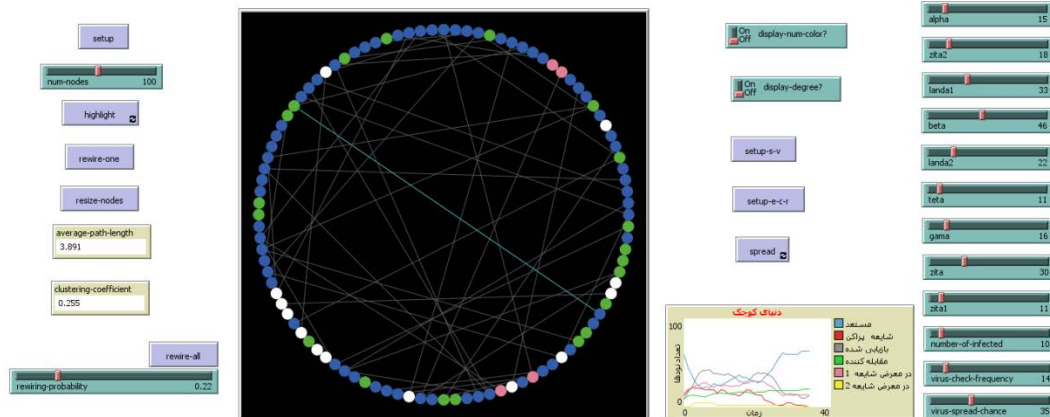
setup

num-nodes 100

highlight

rewire-one

resize-nodes

average-path-length
3.891

clustering-coefficient
0.255

rewire-all

rewiring-probability 0.22

On Off display-num-color?

On Off display-degree?

setup-s-v

setup-e-c-r

spread

دنیای کوچک

100

تعداد نودها

0

0 زمان 40

مستعد
شایعه پراکن
بازیابی شده
مقابله کننده
در معرض شایعه 1
در معرض شایعه 2

alpha 15

zita2 18

landa1 33

beta 46

landa2 22

teta 11

gama 16

zita 30

zita1 11

number-of-infected 10

virus-check-frequency 14

virus-spread-chance 35